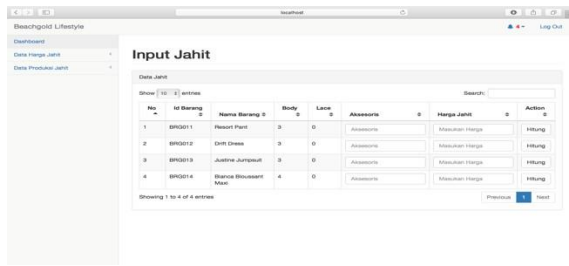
localhost

Beachgold Lifestyle

Log Out

Dashboard

Data Harga Jahit

Data Produksi Jahit

Input Jahit

Data Jahit

Show 10 entries

Search:

| No | Id Barang | Nama Barang | Body | Lace | Aksesorie | Harga Jahit | Action |
|---|---|---|---|---|---|---|---|
| 1 | BRG011 | Resort Pant | 3 | 0 | Aksesorie | Masukan Harga | Hitung |
| 2 | BRG012 | Drift Dress | 3 | 0 | Aksesorie | Masukan Harga | Hitung |
| 3 | BRG013 | Justine Jumpsuit | 3 | 0 | Aksesorie | Masukan Harga | Hitung |
| 4 | BRG014 | Bianca Blousssant Maxi | 4 | 0 | Aksesorie | Masukan Harga | Hitung |

Showing 1 to 4 of 4 entries

Previous 1 Next